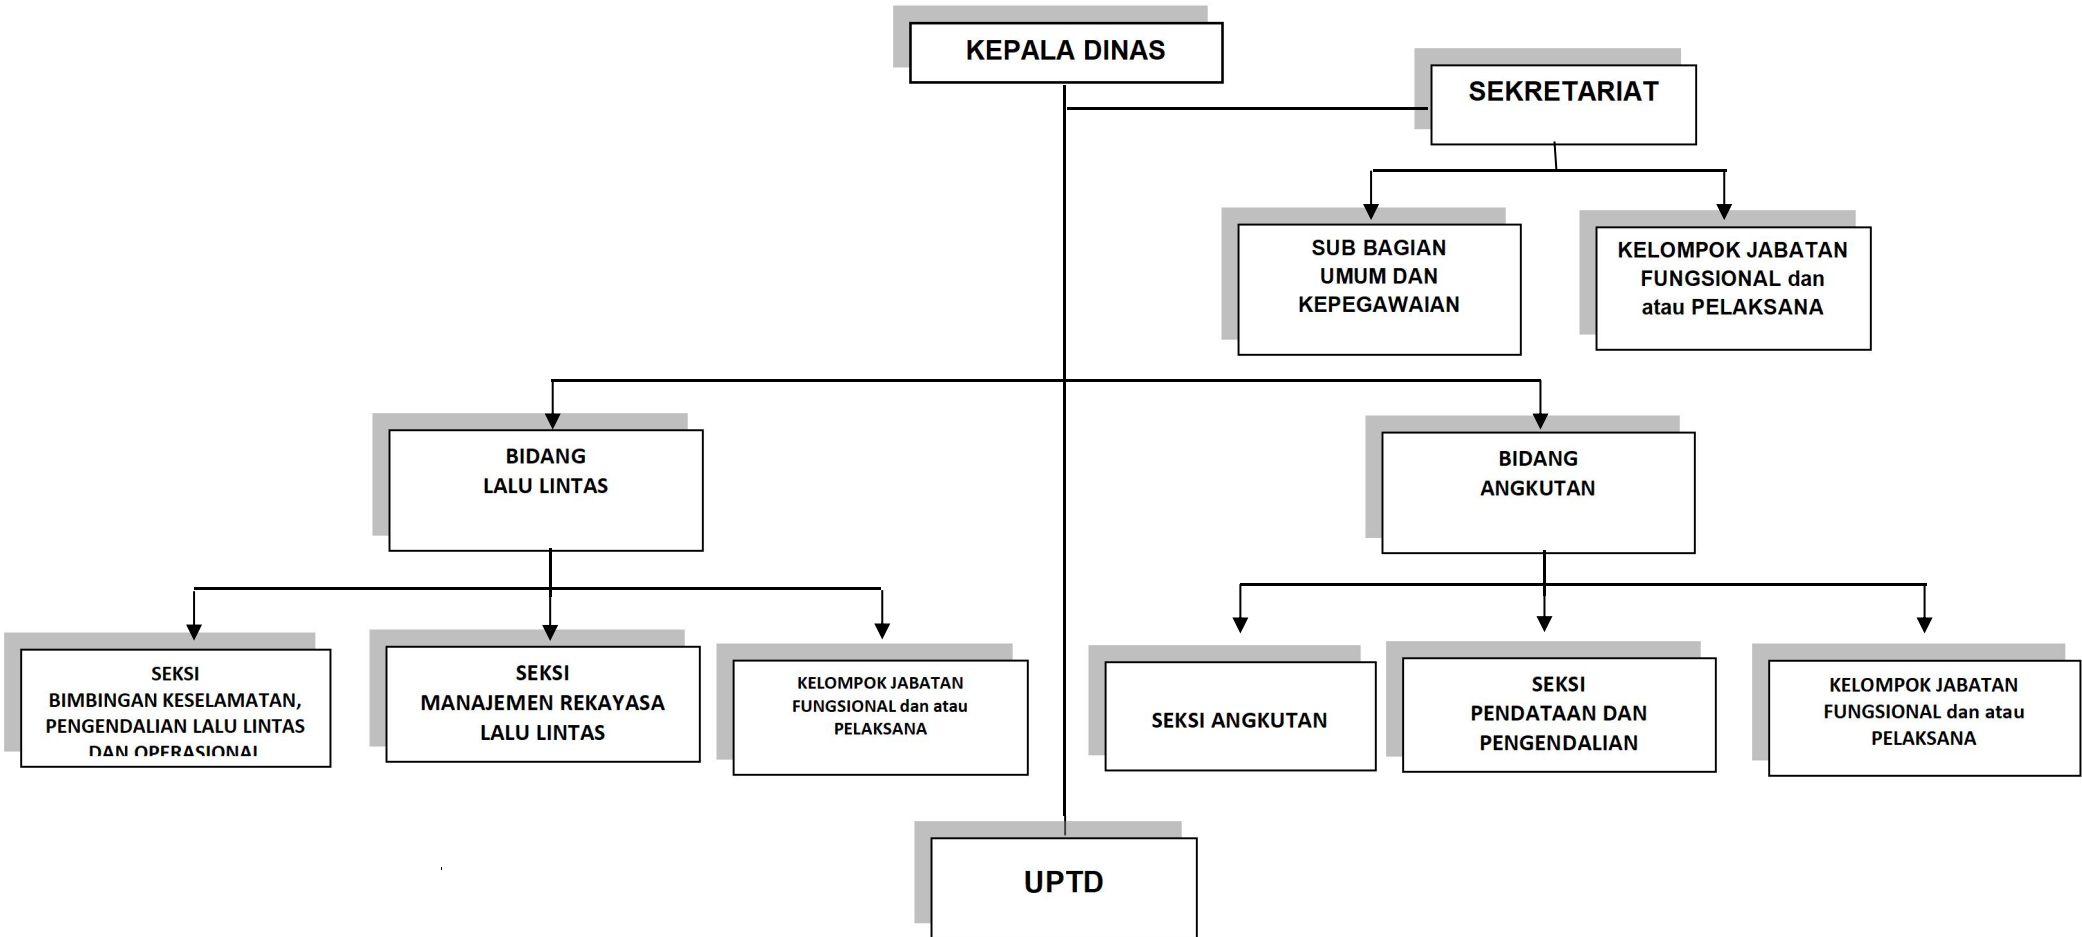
KEPALA DINAS

SEKRETARIAT

SUB BAGIAN UMUM DAN KEPEGAWAIAN

KELOMPOK JABATAN FUNGSIONAL dan atau PELAKSANA

BIDANG LALU LINTAS

BIDANG ANGKUTAN

SEKSI BIMBINGAN KESELAMATAN, PENGENDALIAN LALU LINTAS DAN OPERASIONAL

SEKSI MANAJEMEN REKAYASA LALU LINTAS

KELOMPOK JABATAN FUNGSIONAL dan atau PELAKSANA

SEKSI ANGKUTAN

SEKSI PENDATAAN DAN PENGENDALIAN

KELOMPOK JABATAN FUNGSIONAL dan atau PELAKSANA

UPTD